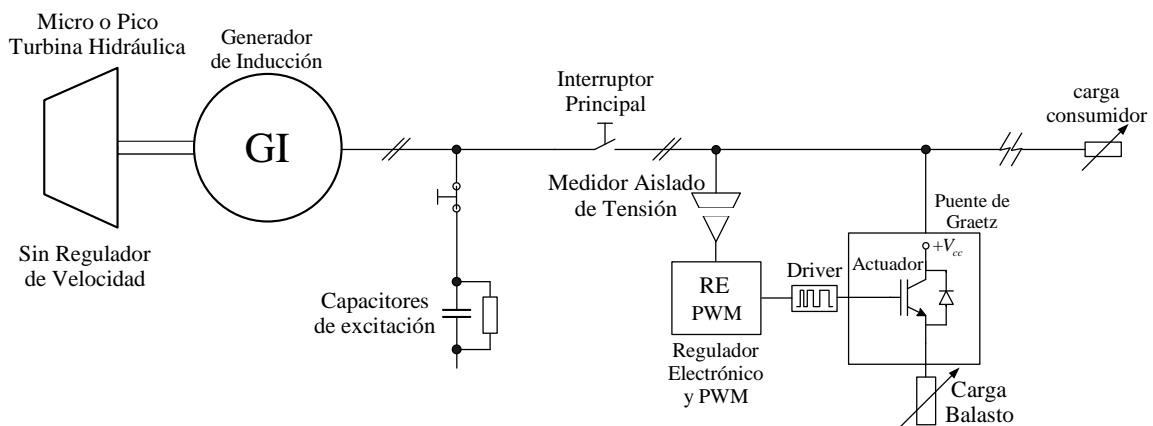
Micro o Pico Turbina Hidráulica

Generador de Inducción

GI

Sin Regulador de Velocidad

Interruptor Principal

carga consumidor

Medidor Aislado de Tensión

Puente de Graetz

$+V_{cc}$

Actuador

Driver

RE PWM

Capacitores de excitación

Regulador Electrónico y PWM

Carga Balasto